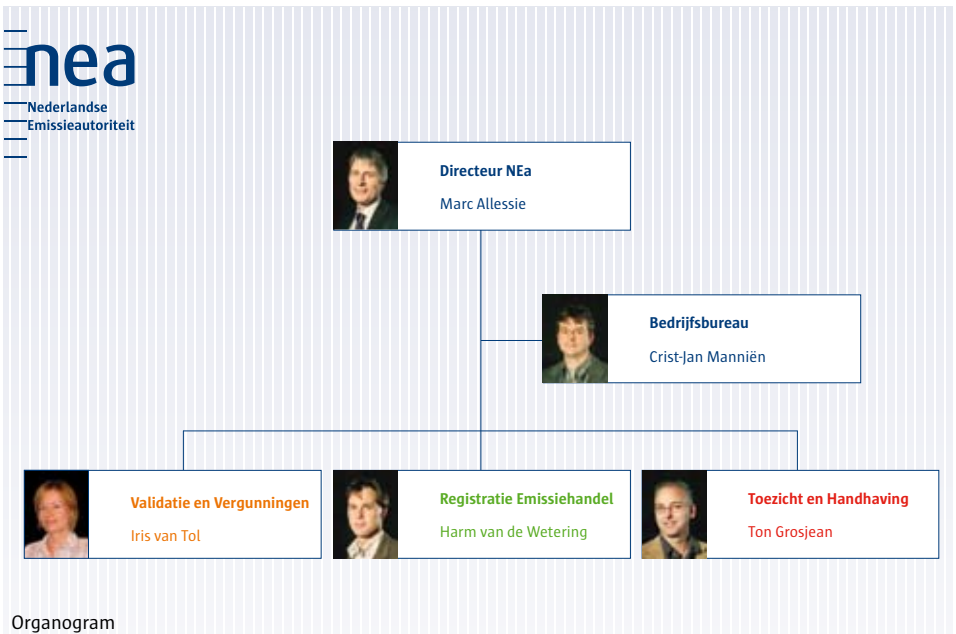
nea
Nederlandse Emissieautoriteit

Directeur NEa
Marc Allessie

Bedrijfsbureau
Crist-Jan Manniën

Validatie en Vergunningen
Iris van Tol

Registratie Emissiehandel
Harm van de Wetering

Toezicht en Handhaving
Ton Grosjean

Organogram